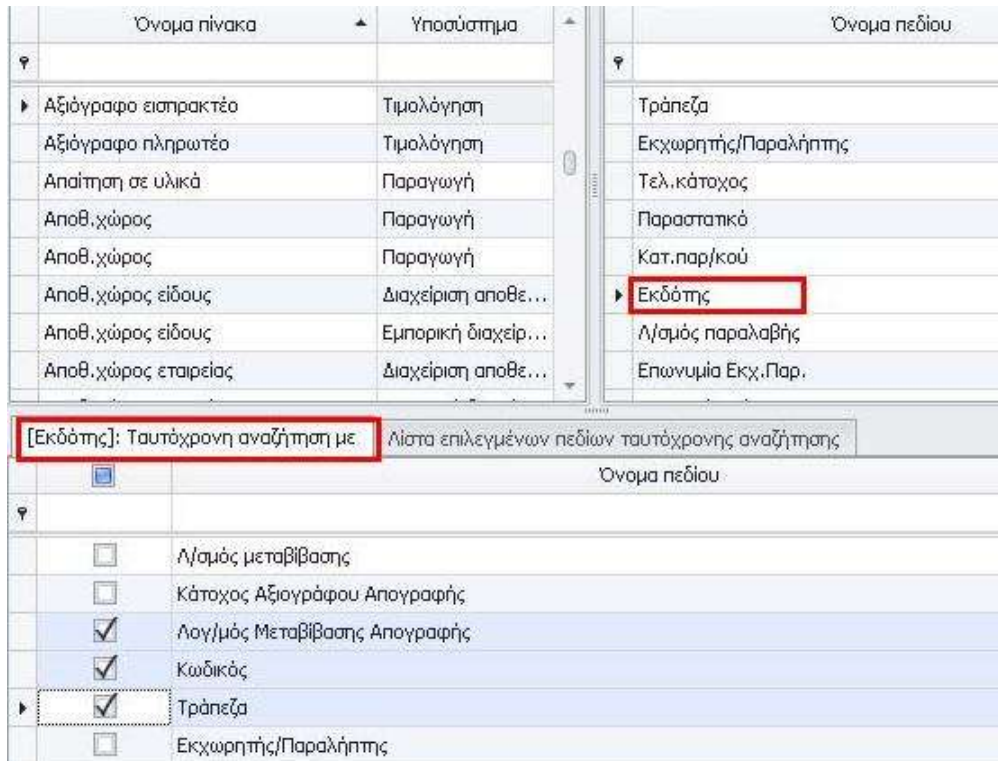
| Όνομα πίνακα | Υποσύστημα |
|---|---|
| Αξιόγραφο εισπρακτέο | Τιμολόγηση |
| Αξιόγραφο πληρωτέο | Τιμολόγηση |
| Απαίτηση σε υλικά | Παραγωγή |
| Αποθ.χώρος | Παραγωγή |
| Αποθ.χώρος | Παραγωγή |
| Αποθ.χώρος είδους | Διαχείριση αποθε... |
| Αποθ.χώρος είδους | Εμπορική διαχείρ... |
| Αποθ.χώρος εταιρείας | Διαχείριση αποθε... |

| Όνομα πεδίου |
|---|
| Τράπεζα |
| Εκχωρητής/Παραλήπτης |
| Τελ.κάτοχος |
| Παραστατικό |
| Κατ.παρ/κού |
| Εκδότης |
| Λ/σμός παραλαβής |
| Επωνυμία Εκχ.Παρ. |

[Εκδότης]: Ταυτόχρονη αναζήτηση με | Λίστα επιλεγμένων πεδίων ταυτόχρονης αναζήτησης

| | Όνομα πεδίου |
|---|---|
| ☐ | Λ/σμός μεταβίβασης |
| ☐ | Κάτοχος Αξιογράφου Απογραφής |
| ☑ | Λογ/μός Μεταβίβασης Απογραφής |
| ☑ | Κωδικός |
| ☑ | Τράπεζα |
| ☐ | Εκχωρητής/Παραλήπτης |